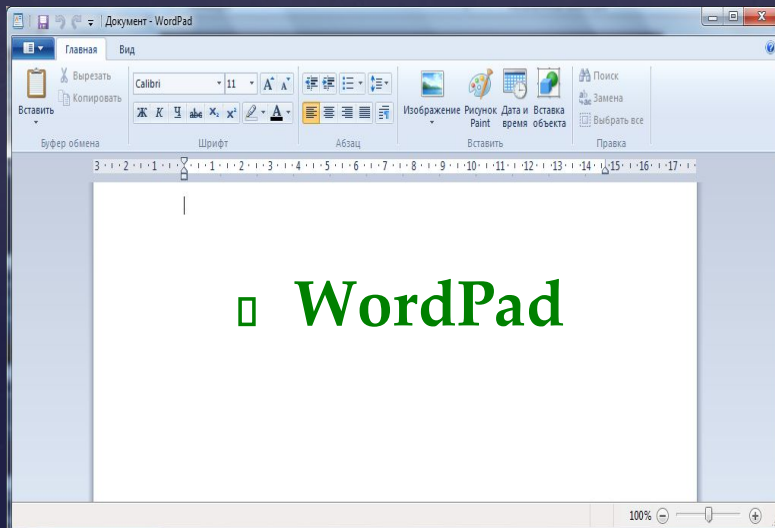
Документ - WordPad

Главная Вид

Вырезать
Копировать
Вставить
Буфер обмена

Calibri 11
Ж К Ч abc $x_2$ $x^2$
Шрифт

Абзац

Изображение
Рисунок Paint
Дата и время
Вставка объекта
Вставить

Поиск
Замена
Выбрать все
Правка

3 · 2 · 1 · 1 · 2 · 3 · 4 · 5 · 6 · 7 · 8 · 9 · 10 · 11 · 12 · 13 · 14 · 15 · 16 · 17

WordPad

100%